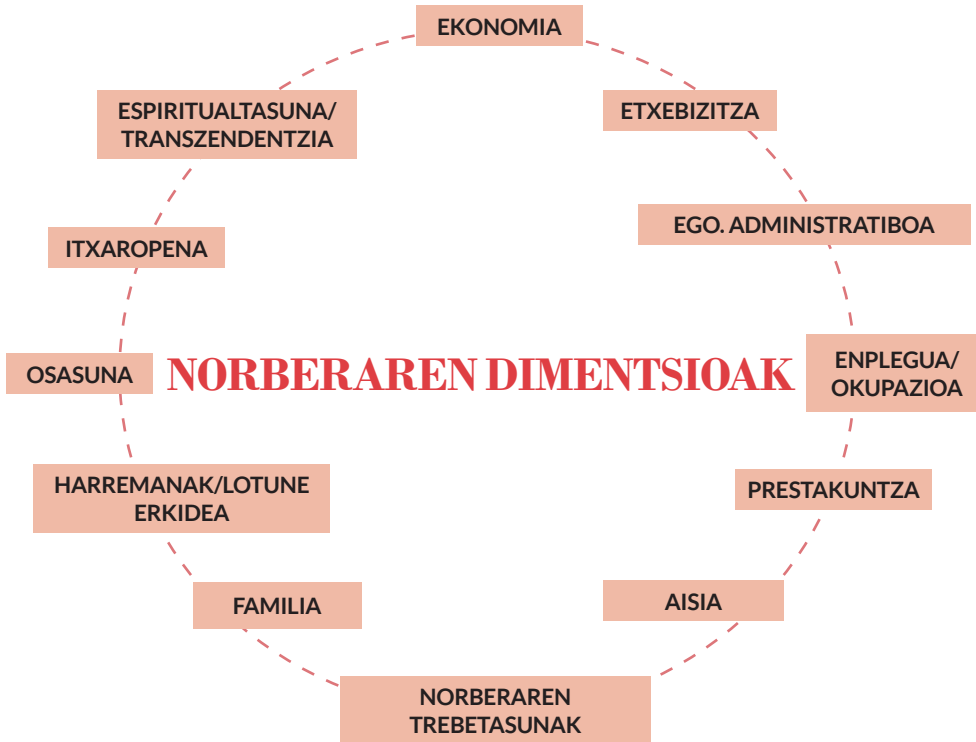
EKONOMIA

ESPIRITUALTASUNA/ TRANSZENDENTZIA

ETXEBIZITZA

EGO. ADMINISTRATIBOA

ITXAROPENA

OSASUNA

NORBERAREN DIMENTSIOAK

ENPLEGUA/ OKUPAZIOA

HARREMANAK/LOTUNE ERKIDEA

PRESTAKUNTZA

FAMILIA

AISIA

NORBERAREN TREBETASUNAK